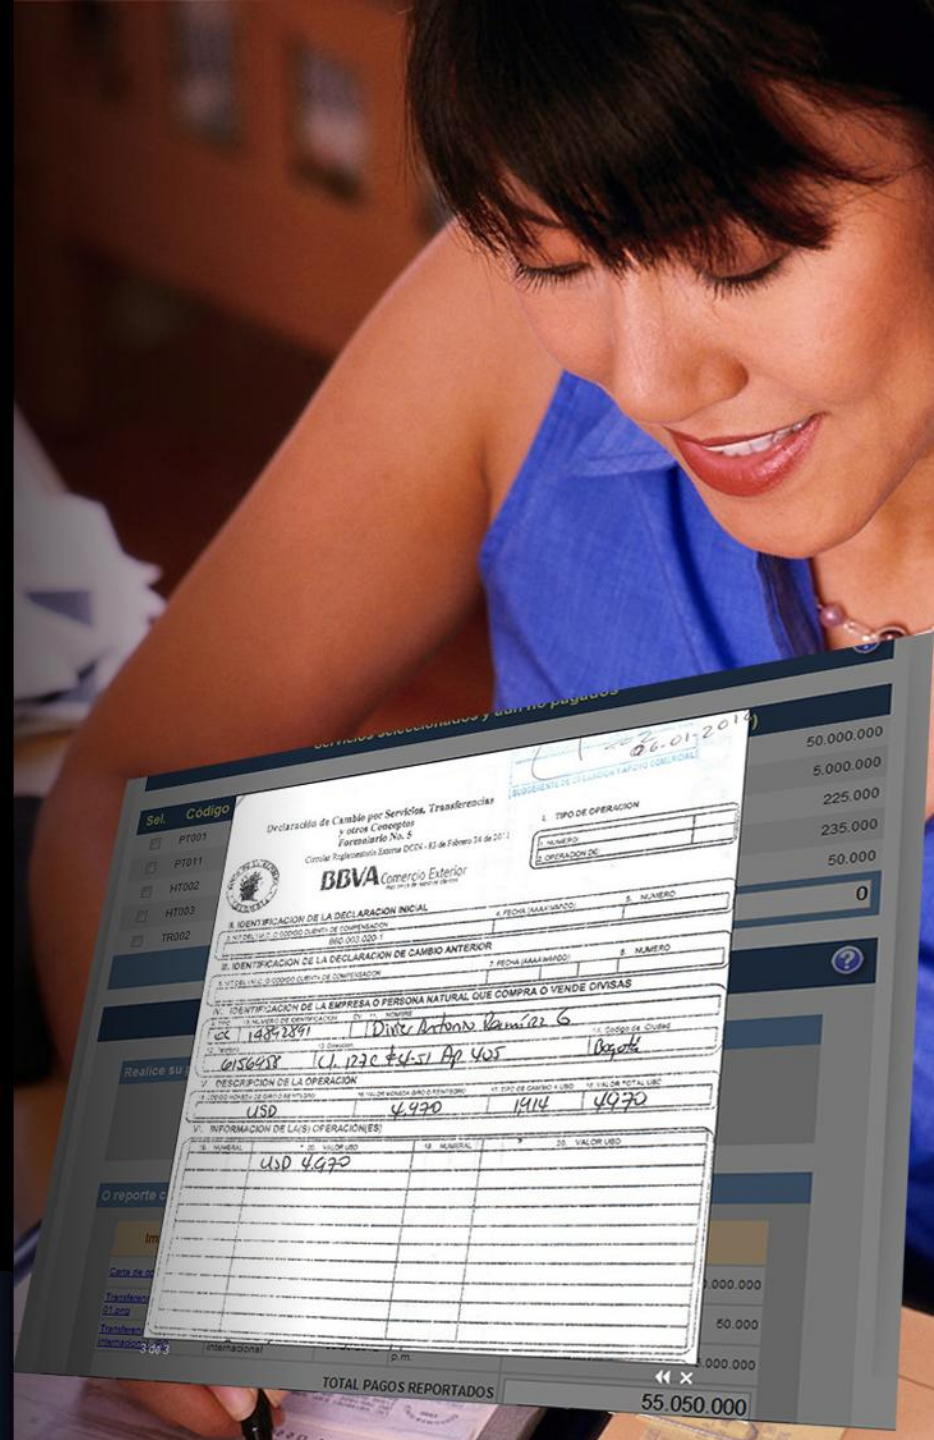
Servicios seleccionados y aún no pagados

| Sel. | Código | |
|---|---|---|
| | PT001 | 50.000.000 |
| | PT011 | 5.000.000 |
| | HT002 | 225.000 |
| | HT003 | 235.000 |
| | TR002 | 50.000 |

0

Realice su

O reporte c

Carta de

Transferen 01.png

Transferen internacion

3 de 3

internacional

p.m.

.000.000

50.000

.000.000

TOTAL PAGOS REPORTADOS

55.050.000

Declaración de Cambio por Servicios, Transferencias y otros Conceptos
Formulario No. 5
Circular Reglamentaria Externa DCIN - 83 de Febrero 24 de 2011

BBVA Comercio Exterior

06-01-2014

1. TIPO DE OPERACION
1. NUMERO
2. OPERACION DE

II. IDENTIFICACION DE LA DECLARACION INICIAL
3. NIT DEL I.M.C. O CODIGO CUENTA DE COMPENSACION
860.003.020-1
4. FECHA (AAAA-MM-DD)
5. NUMERO

III. IDENTIFICACION DE LA DECLARACION DE CAMBIO ANTERIOR
6. NIT DEL I.M.C. O CODIGO CUENTA DE COMPENSACION
7. FECHA (AAAA-MM-DD)
8. NUMERO

IV. IDENTIFICACION DE LA EMPRESA O PERSONA NATURAL QUE COMPRA O VENDE DIVISAS
9. TIPO 10. NUMERO DE IDENTIFICACION DV 11. NOMBRE
CC 14842891 Diego Antonio Ramírez G
12. Teléfono 13. Dirección 14. Código de Ciudad
6156458 Cl. 127C #51-51 Ap 405 Bogotá

V. DESCRIPCION DE LA OPERACION
15. CODIGO MONEDA DE GIRO O REINTEGRO 16. VALOR MONEDA GIRO O REINTEGRO 17. TIPO DE CAMBIO A USD 18. VALOR TOTAL USD
USD 4.470 1914 4970

VI. INFORMACION DE LA(S) OPERACION(ES)
19. NUMERAL 20. VALOR USD 19. NUMERAL 20. VALOR USD
USD 4.470